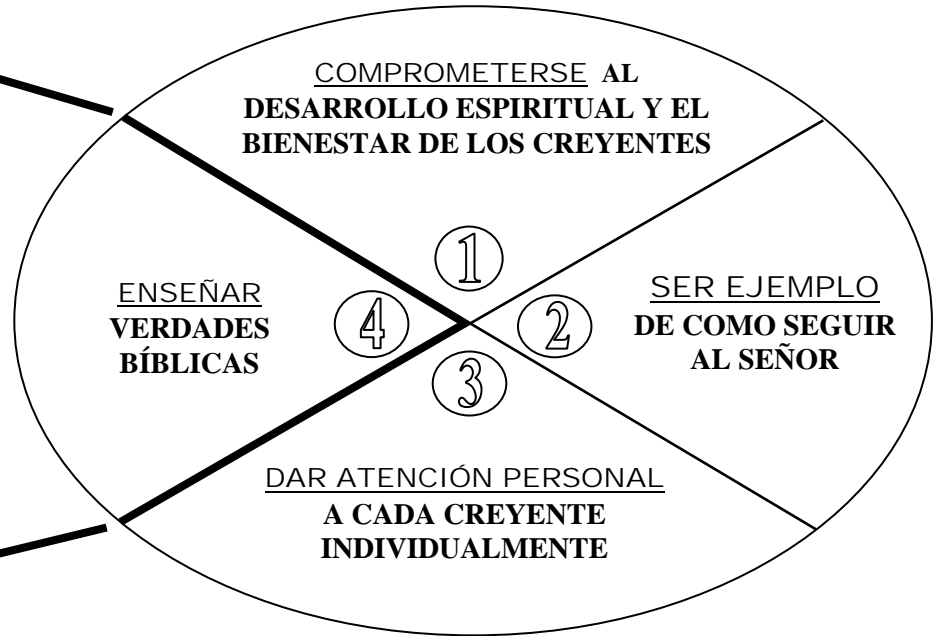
COMPROMETERSE AL DESARROLLO ESPIRITUAL Y EL BIENESTAR DE LOS CREYENTES

1

ENSEÑAR VERDADES BÍBLICAS

4

2

SER EJEMPLO DE COMO SEGUIR AL SEÑOR

3

DAR ATENCIÓN PERSONAL A CADA CREYENTE INDIVIDUALMENTE